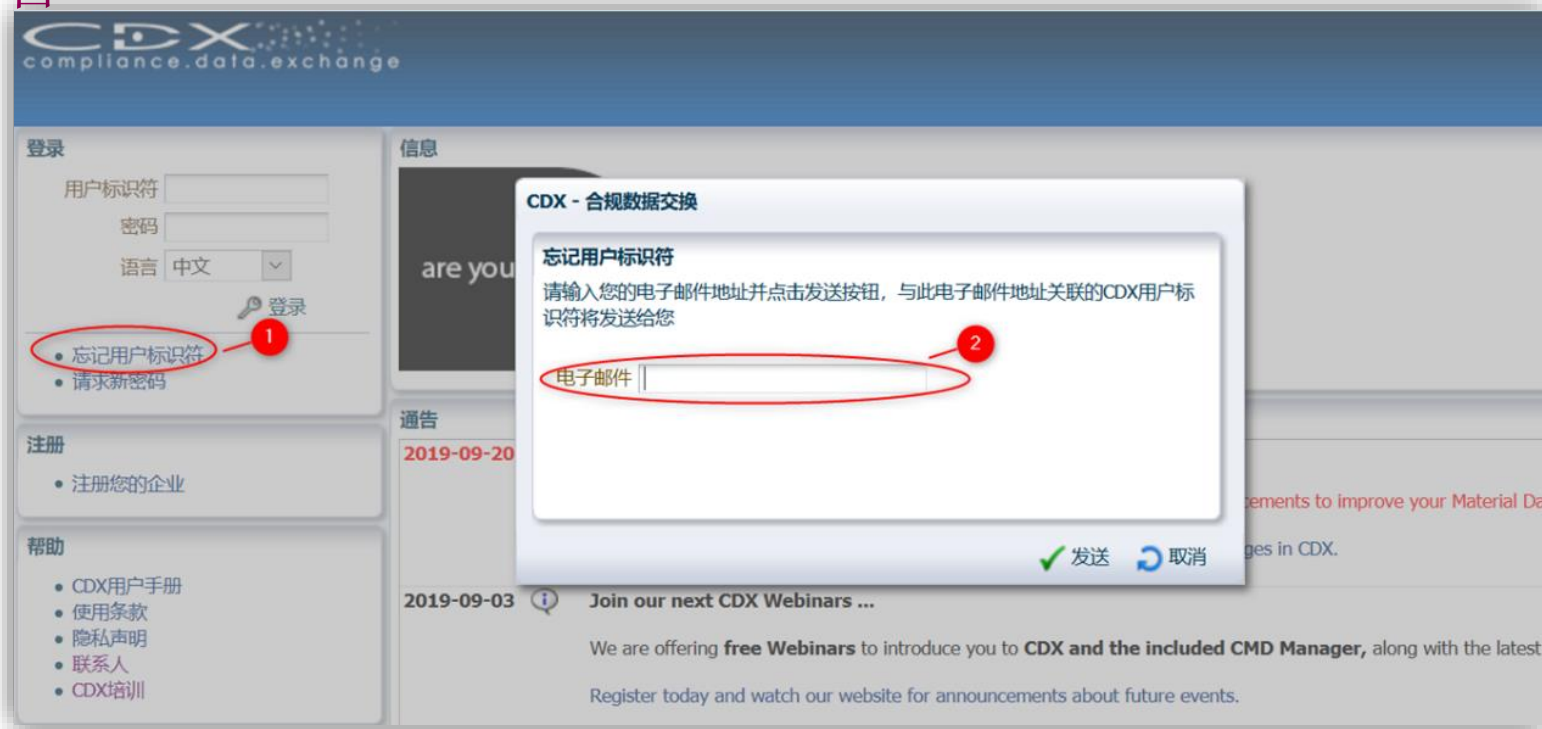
CDX
compliance.data.exchange

登录

用户标识符

密码

语言 中文

登录

1

• 忘记用户标识符
• 请求新密码

注册

• 注册您的企业

帮助

• CDX用户手册
• 使用条款
• 隐私声明
• 联系人
• CDX培训

信息

are you

通告

2019-09-20

cements to improve your Material Da

ges in CDX.

2019-09-03 Join our next CDX Webinars ...

We are offering **free Webinars** to introduce you to **CDX and the included CMD Manager,** along with the latest

Register today and watch our website for announcements about future events.

CDX - 合规数据交换

忘记用户标识符

请输入您的电子邮件地址并点击发送按钮，与此电子邮件地址关联的CDX用户标识符将发送给您

2

电子邮件

发送 取消